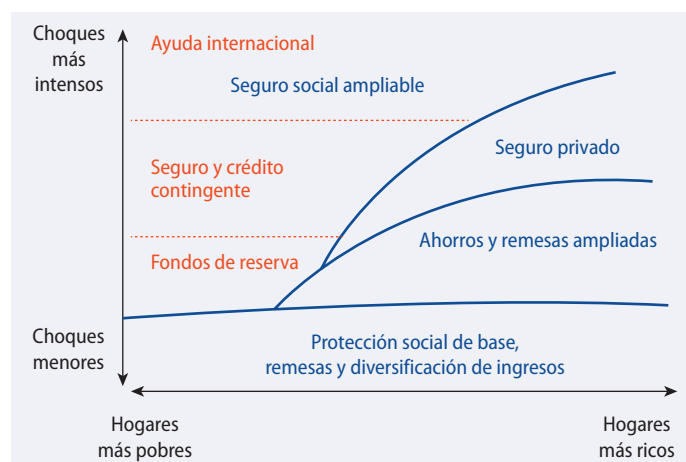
Choques más intensos

Ayuda internacional

Seguro social ampliable

Seguro privado

Seguro y crédito contingente

Ahorros y remesas ampliadas

Fondos de reserva

Choques menores

Protección social de base, remesas y diversificación de ingresos

Hogares más pobres

Hogares más ricos